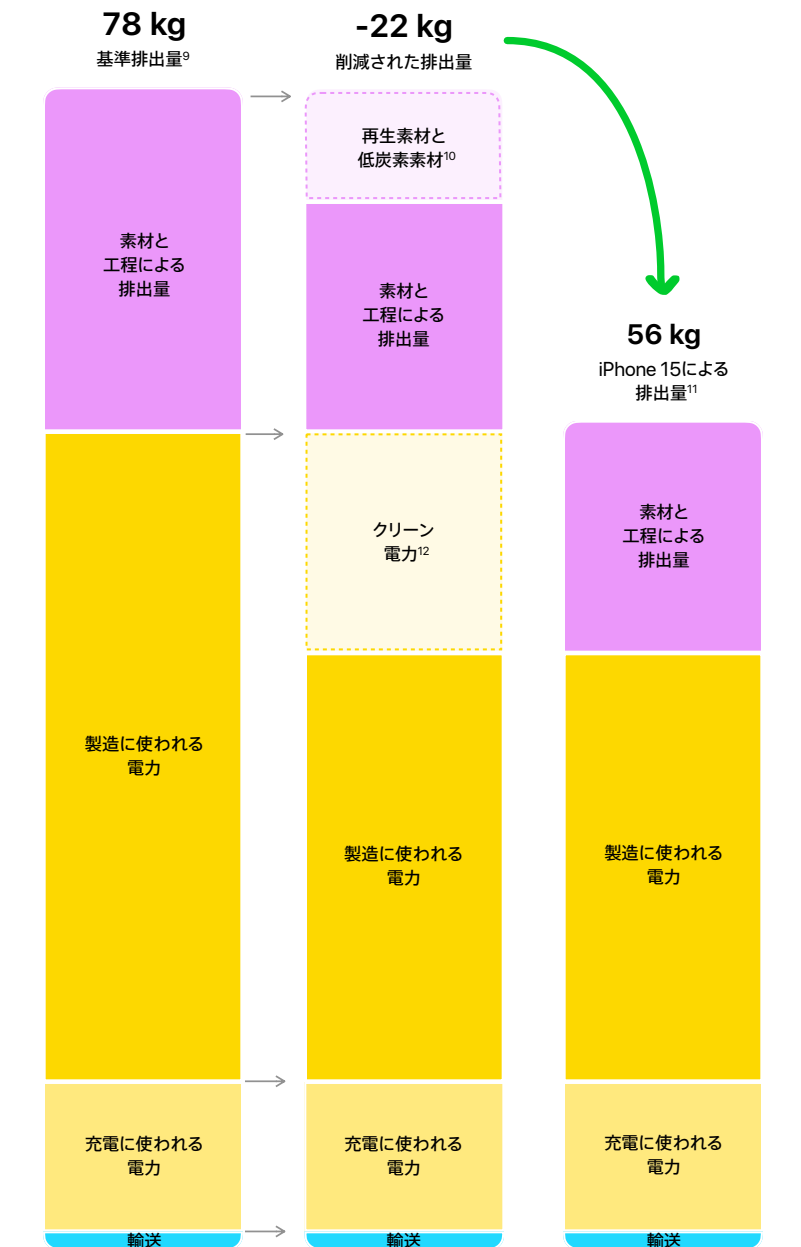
78 kg
基準排出量$^{9}$

-22 kg
削減された排出量

56 kg
iPhone 15による排出量$^{11}$

素材と工程による排出量

製造に使われる電力

充電に使われる電力

輸送

再生素材と低炭素素材$^{10}$

素材と工程による排出量

クリーン電力$^{12}$

製造に使われる電力

充電に使われる電力

輸送

素材と工程による排出量

製造に使われる電力

充電に使われる電力

輸送